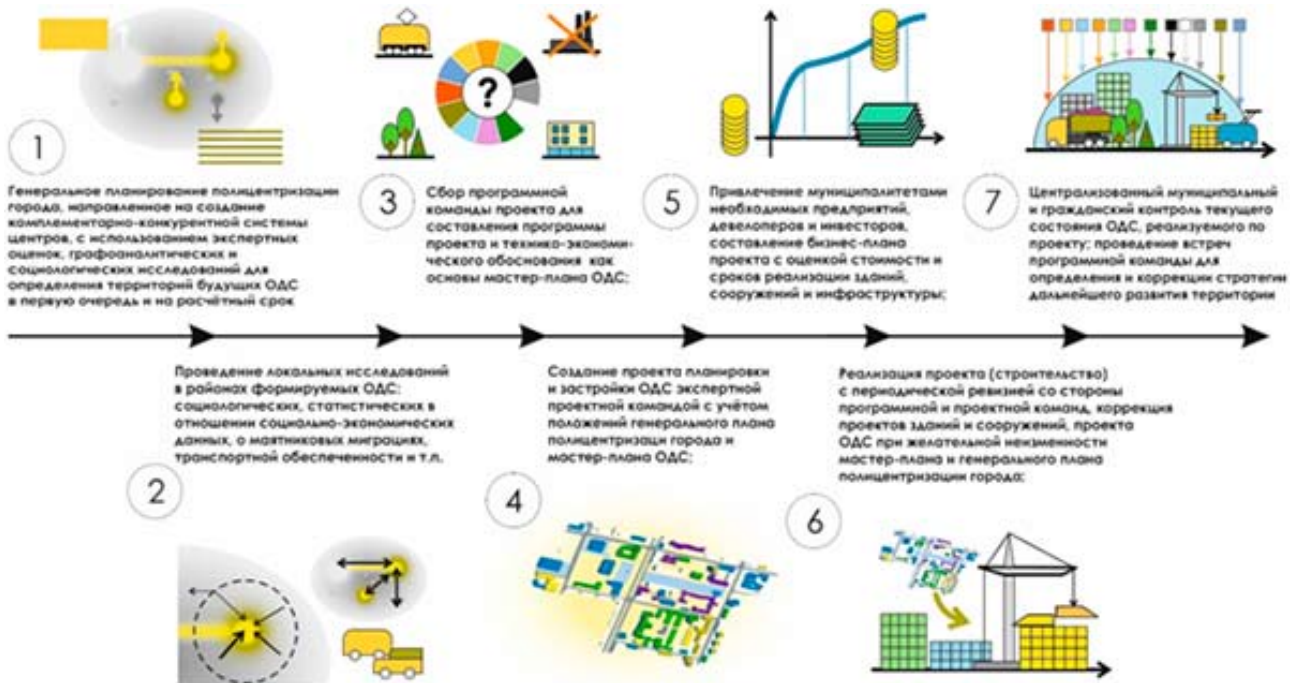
1

Генеральное планирование полицентризации города, направленное на создание комплементарно-конкурентной системы центров, с использованием экспертных оценок, графоаналитических и социологических исследований для определения территорий будущих ОДС в первую очередь и на расчётный срок

3

Сбор программной команды проекта для составления программы проекта и технико-экономического обоснования как основы мастер-плана ОДС;

5

Привлечение муниципалитетами необходимых предприятий, девелоперов и инвесторов, составление бизнес-плана проекта с оценкой стоимости и сроков реализации зданий, сооружений и инфраструктуры;

7

Централизованный муниципальный и гражданский контроль текущего состояния ОДС, реализуемого по проекту; проведение встреч программной команды для определения и коррекции стратегии дальнейшего развития территории

Проведение локальных исследований в районах формируемых ОДС: социологических, статистических в отношении социально-экономических данных, о маятниковых миграциях, транспортной обеспеченности и т.п.

2

Создание проекта планировки и застройки ОДС экспертной проектной командой с учётом положений генерального плана полицентризаци города и мастер-плана ОДС;

4

Реализация проекта (строительство) с периодической ревизией со стороны программной и проектной команд, коррекция проектов зданий и сооружений, проекта ОДС при желательной неизменности мастер-плана и генерального плана полицентризации города;

6